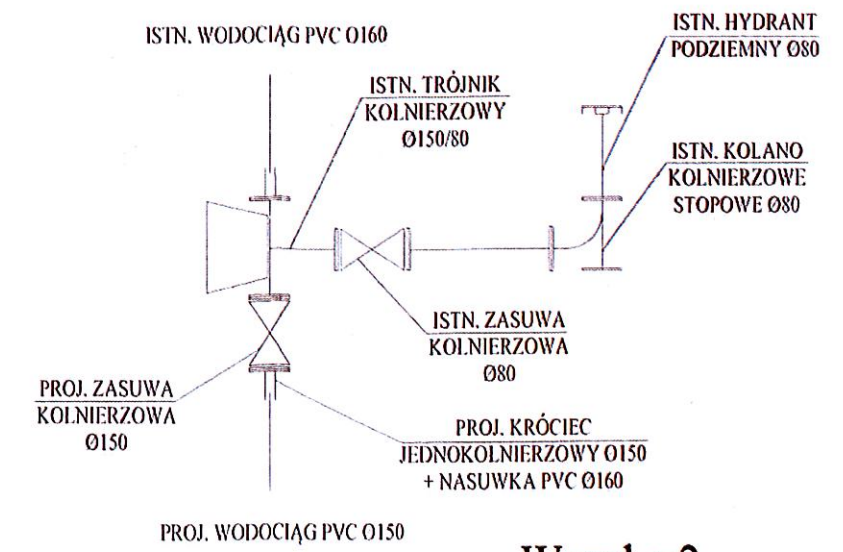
ISTN. WODOCIĄG PVC O160

ISTN. TRÓJNIK KOLNIERZOWY Ø150/80

ISTN. HYDRANT PODZIEMNY Ø80

ISTN. KOLANO KOLNIERZOWE STOPOWE Ø80

ISTN. ZASUWA KOLNIERZOWA Ø80

PROJ. ZASUWA KOLNIERZOWA Ø150

PROJ. KRÓCIEC JEDNOKOLNIERZOWY O150 + NASUWKA PVC Ø160

PROJ. WODOCIĄG PVC O150

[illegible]